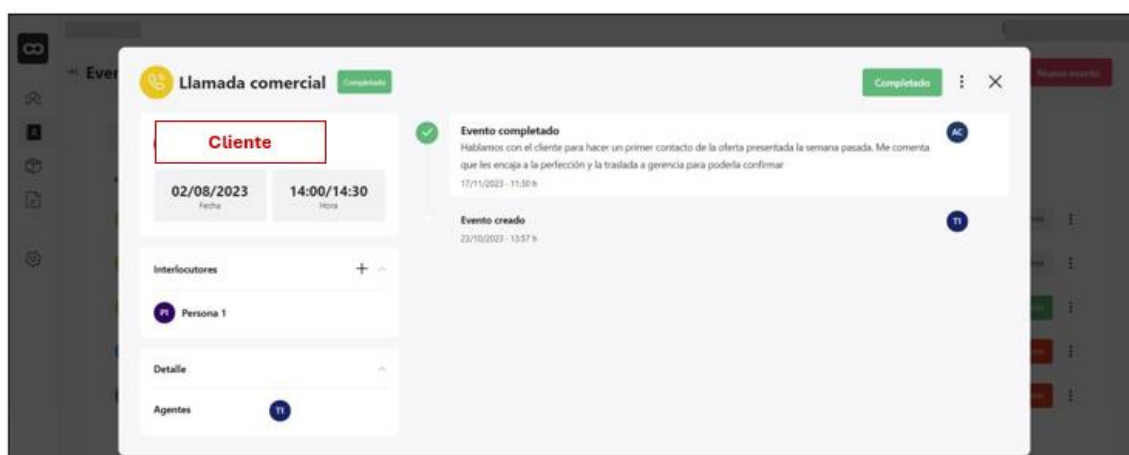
Ever

Nuevo evento

Llamada comercial Completado

Completado ⋮ ×

Cliente

02/08/2023
Fecha

14:00/14:30
Hora

Interlocutores +

PI Persona 1

Detalle

Agentes TI

Evento completado
Hablamos con el cliente para hacer un primer contacto de la oferta presentada la semana pasada. Me comenta que les encaja a la perfección y la traslada a gerencia para poderla confirmar
17/11/2023 - 11:30 h

AC

Evento creado
23/10/2023 - 13:57 h

TI